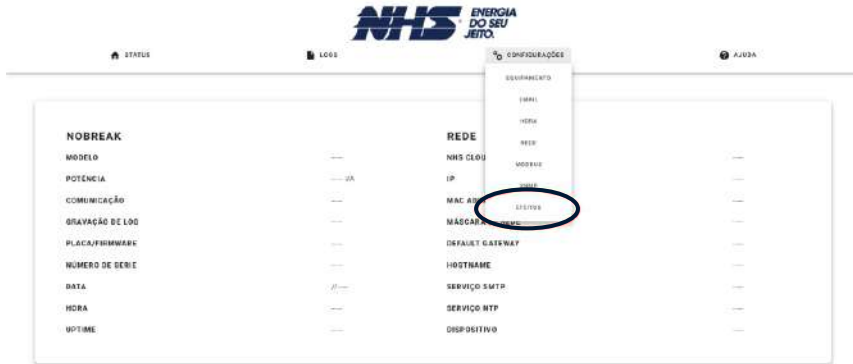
NHS ENERGIA DO SEU JEITO.

STATUS LOGS CONFIGURAÇÕES AJUDA

EQUIPAMENTO
EMAIL
HORA
REDE
MODBUS
SNMP
EFEITOS

NOBREAK
MODELO ---
POTÊNCIA --- VA
COMUNICAÇÃO ---
GRAVAÇÃO DE LOG ---
PLACA/FIRMWARE ---
NÚMERO DE SÉRIE ---
DATA --/---
HORA ---
UPTIME ---

REDE
NHS CLOU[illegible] ---
IP ---
MAC AD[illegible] ---
MÁSCARA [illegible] REDE ---
DEFAULT GATEWAY ---
HOSTNAME ---
SERVIÇO SMTP ---
SERVIÇO NTP ---
DISPOSITIVO ---